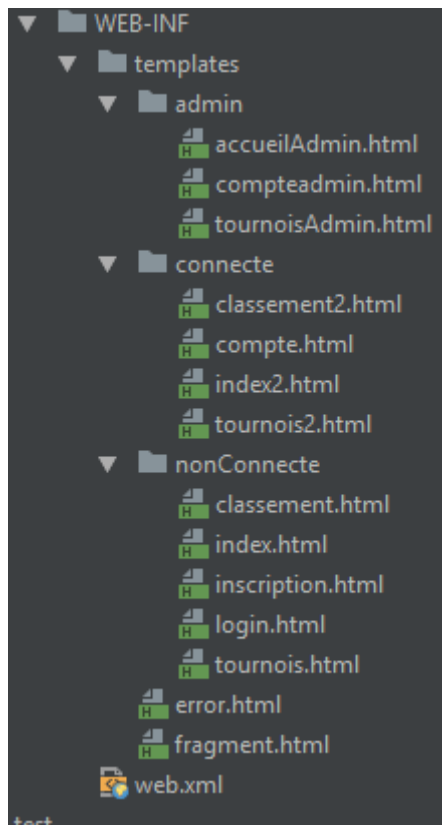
WEB-INF
templates
admin
accueilAdmin.html
compteadmin.html
tournoisAdmin.html
connecte
classement2.html
compte.html
index2.html
tournois2.html
nonConnecte
classement.html
index.html
inscription.html
login.html
tournois.html
error.html
fragment.html
web.xml
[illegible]